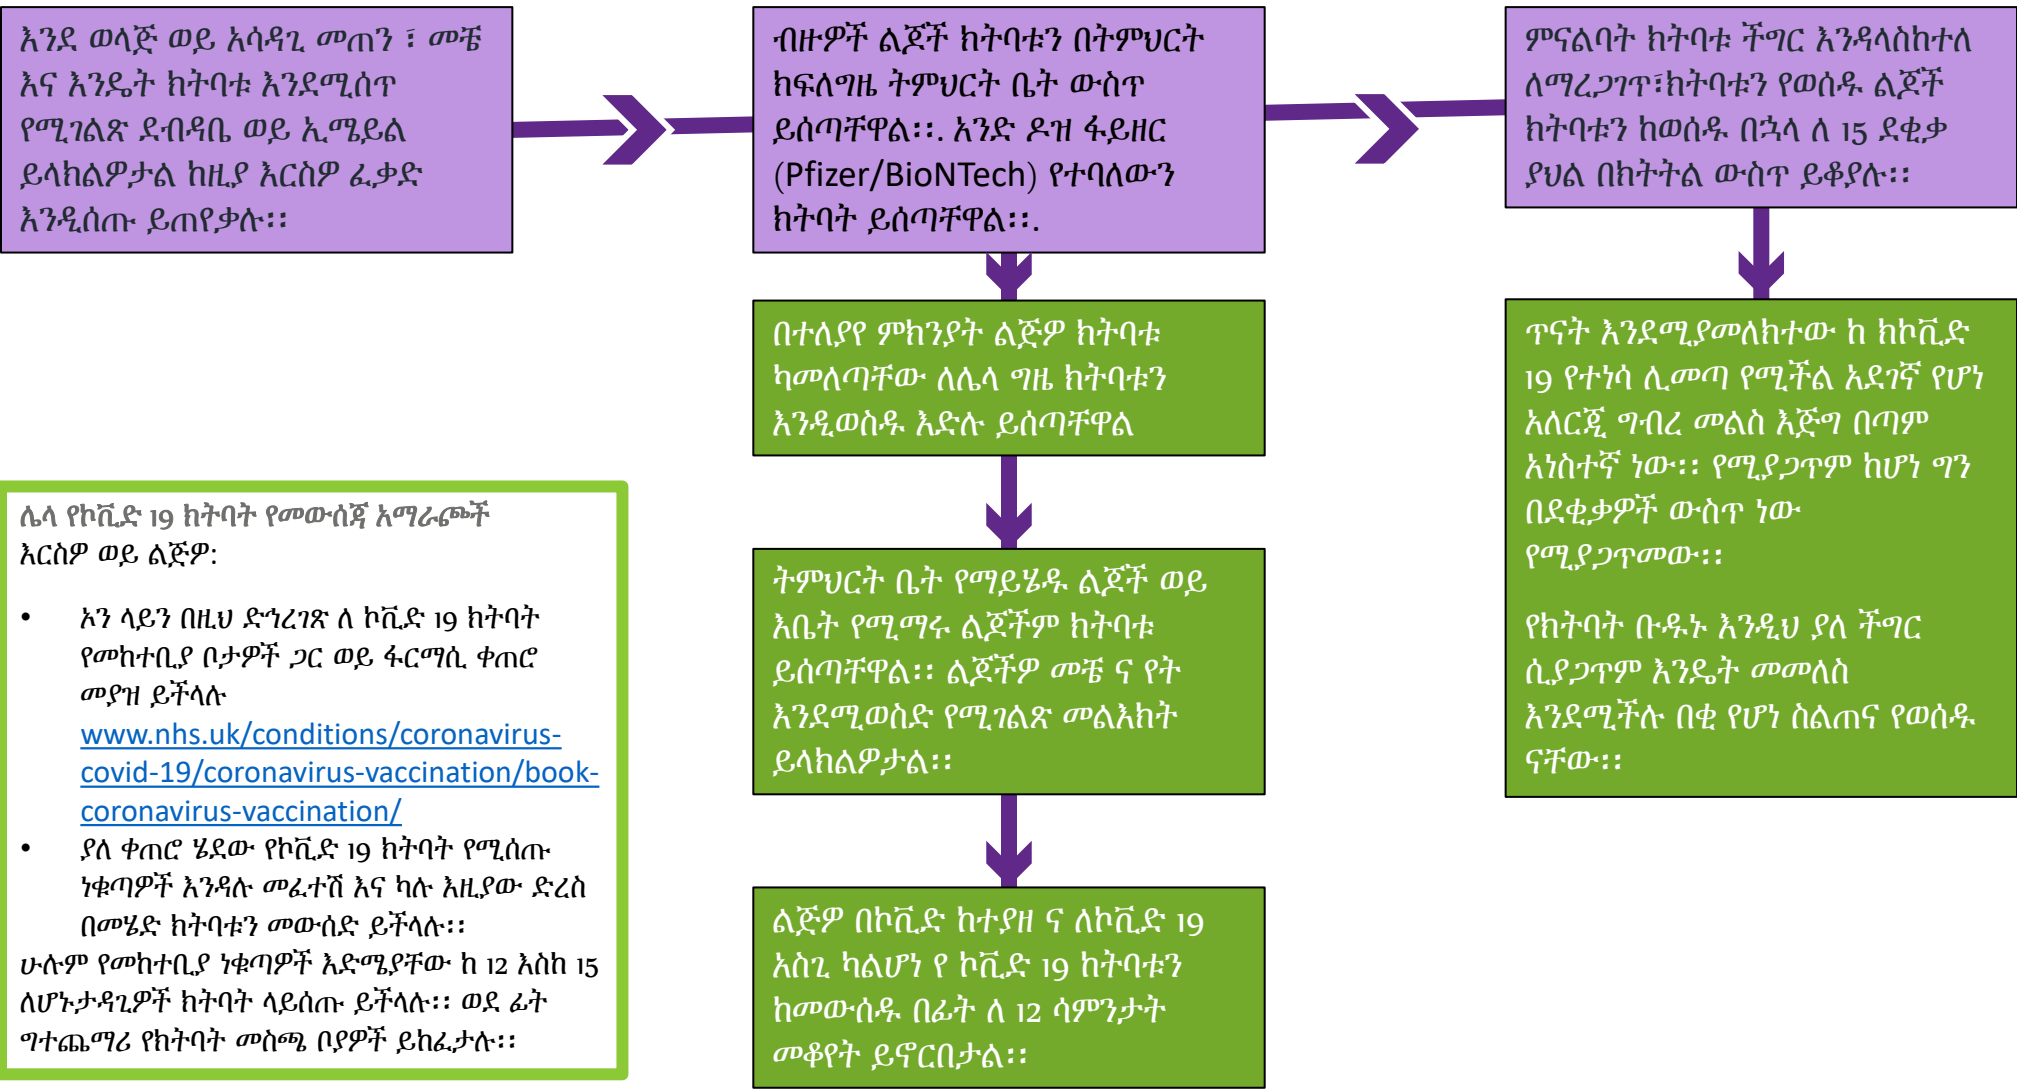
እንደ ወላጅ ወይ አሳዳጊ መጠን ፣ መቼ እና እንዴት ክትባቱ እንደሚሰጥ የሚገልጽ ደብዳቤ ወይ ኢሜይል ይላክልዎታል ከዚያ እርስዎ ፈቃድ እንዲሰጡ ይጠየቃሉ።

ብዙዎች ልጆች ክትባቱን በትምህርት ክፍለግዜ ትምህርት ቤት ውስጥ ይሰጣቸዋል።. አንድ ዶዝ ፋይዘር (Pfizer/BioNTech) የተባለውን ክትባት ይሰጣቸዋል።.

ምናልባት ክትባቱ ችግር እንዳላስከተለ ለማረጋገጥ፣ክትባቱን የወሰዱ ልጆች ክትባቱን ከወሰዱ በኋላ ለ 15 ደቂቃ ያህል በክትትል ውስጥ ይቆያሉ።

በተለያየ ምክንያት ልጅዎ ክትባቱ ካመለጣቸው ለሌላ ግዜ ክትባቱን እንዲወስዱ እድሉ ይሰጣቸዋል

ትምህርት ቤት የማይሄዱ ልጆች ወይ እቤት የሚማሩ ልጆችም ክትባቱ ይሰጣቸዋል። ልጆችዎ መቼ ና የት እንደሚወስድ የሚገልጽ መልእክት ይላክልዎታል።

ልጅዎ በኮቪድ ከተያዘ ና ለኮቪድ 19 አስጊ ካልሆነ የ ኮቪድ 19 ክትባቱን ከመውሰዱ በፊት ለ 12 ሳምንታት መቆየት ይኖርበታል።

ጥናት እንደሚያመለክተው ከ ከኮቪድ 19 የተነሳ ሊመጣ የሚችል አደገኛ የሆነ አለርጂ ግብረ መልስ እጅግ በጣም አነስተኛ ነው። የሚያጋጥም ከሆነ ግን በደቂቃዎች ውስጥ ነው የሚያጋጥመው።

የክትባት ቡዱኑ እንዲህ ያለ ችግር ሲያጋጥም እንዴት መመለስ እንደሚችሉ በቂ የሆነ ስልጠና የወሰዱ ናቸው።

ሌላ የኮቪድ 19 ክትባት የመውሰጃ አማራጮች
እርስዎ ወይ ልጅዎ:

• ኦን ላይን በዚህ ድኅረገጽ ለ ኮቪድ 19 ክትባት የመከተቢያ ቦታዎች ጋር ወይ ፋርማሲ ቀጠሮ መያዝ ይችላሉ www.nhs.uk/conditions/coronavirus-covid-19/coronavirus-vaccination/book-coronavirus-vaccination/
• ያለ ቀጠሮ ሄደው የኮቪድ 19 ክትባት የሚሰጡ ነቁጣዎች እንዳሉ መፈተሽ እና ካሉ እዚያው ድረስ በመሄድ ክትባቱን መውሰድ ይችላሉ።
ሁሉም የመከተቢያ ነቁጣዎች እድሜያቸው ከ 12 እስከ 15 ለሆኑታዳጊዎች ክትባት ላይሰጡ ይችላሉ። ወደ ፊት ግተጨማሪ የክትባት መስጫ ቦያዎች ይከፈታሉ።